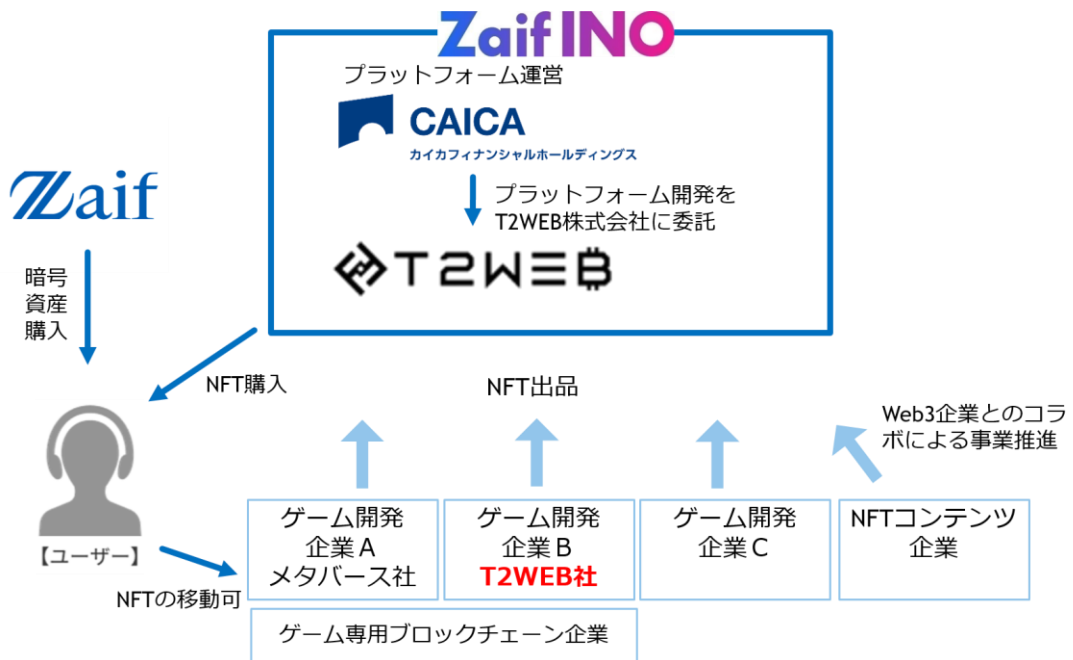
Zaif INO

プラットフォーム運営

CAICA
カイカフィナンシャルホールディングス

プラットフォーム開発を T2WEB株式会社に委託

T2WEB

Zaif

暗号資産購入

NFT購入

【ユーザー】

NFTの移動可

NFT出品

Web3企業とのコラボによる事業推進

ゲーム開発 企業A メタバース社

ゲーム開発 企業B T2WEB社

ゲーム開発 企業C

NFTコンテンツ 企業

ゲーム専用ブロックチェーン企業